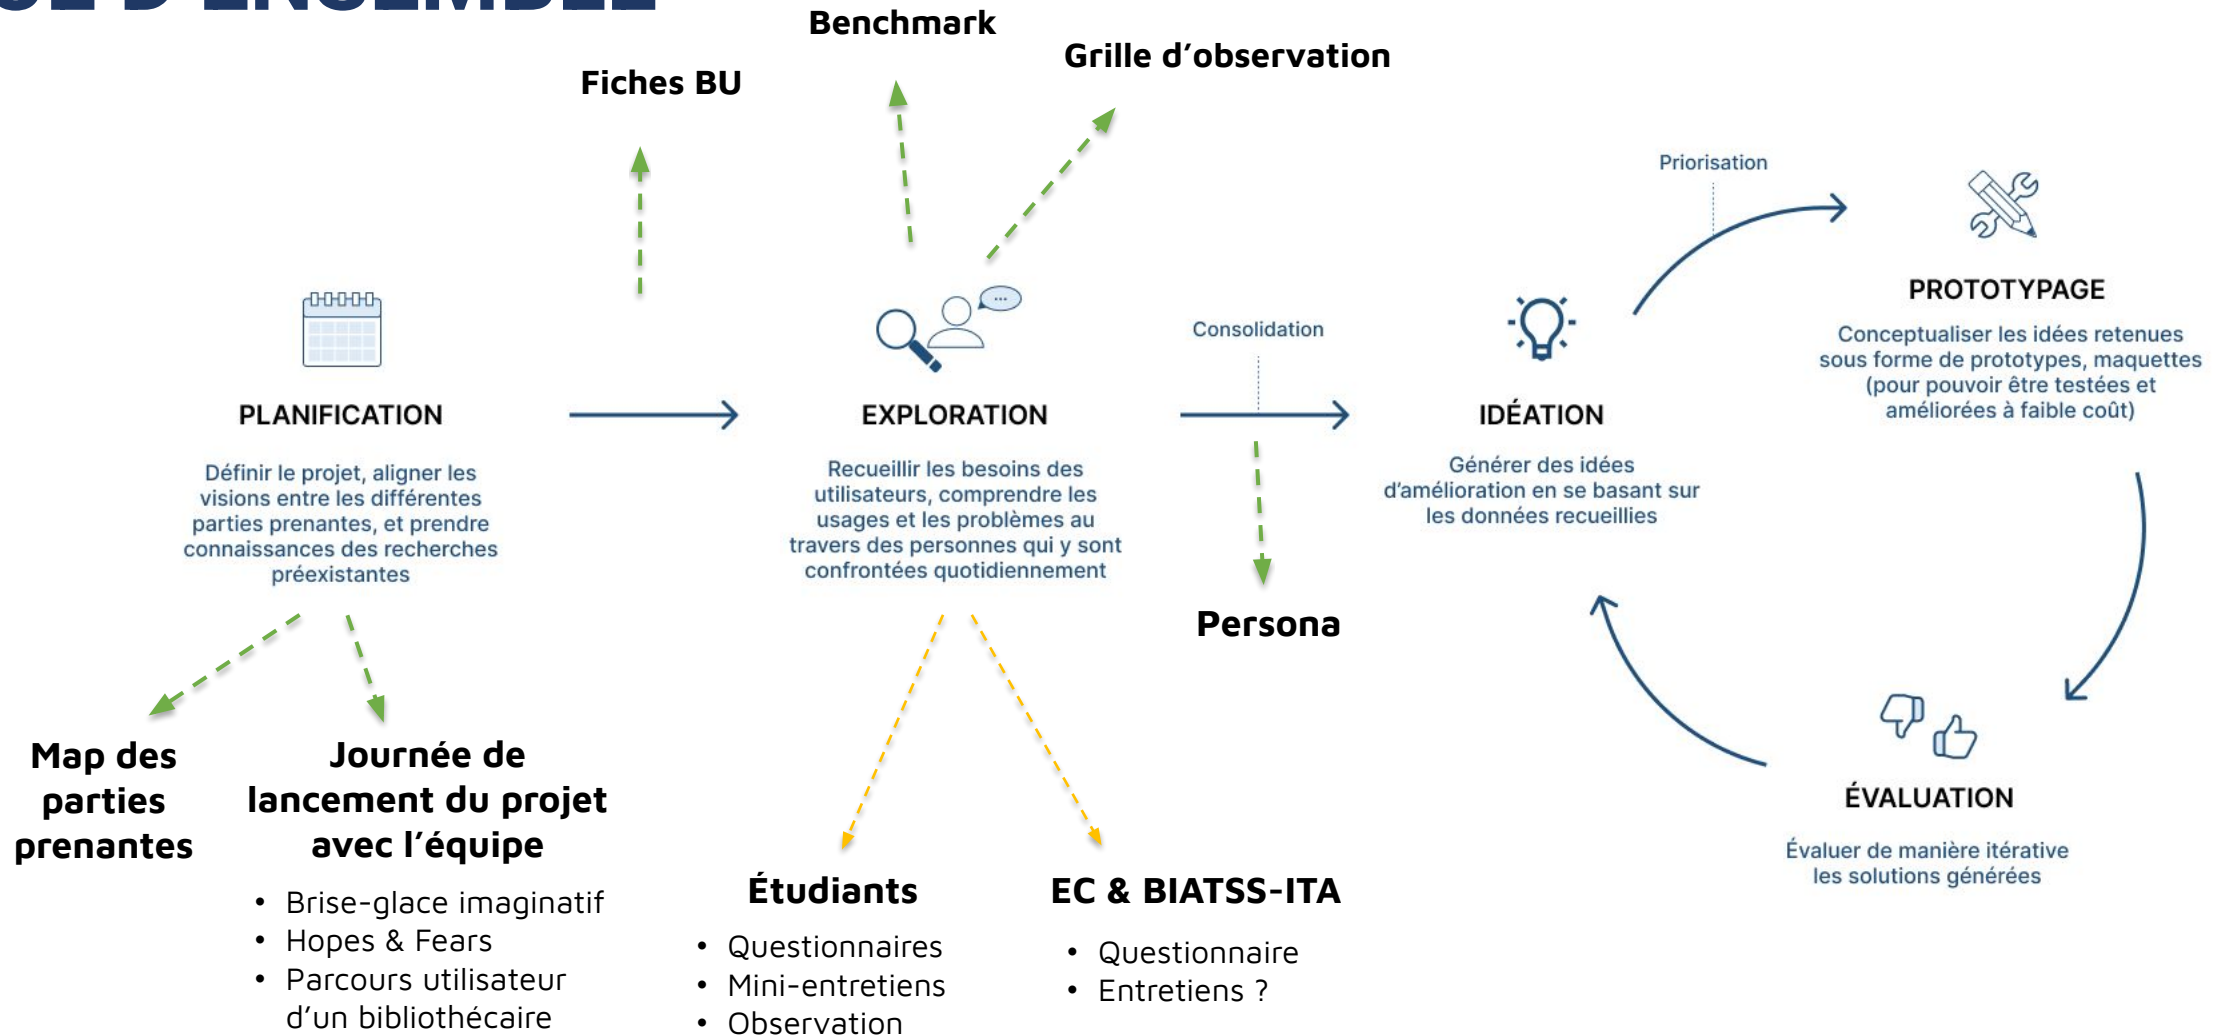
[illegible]

Fiches BU

Benchmark

Grille d'observation

PLANIFICATION

Définir le projet, aligner les visions entre les différentes parties prenantes, et prendre connaissances des recherches préexistantes

EXPLORATION

Recueillir les besoins des utilisateurs, comprendre les usages et les problèmes au travers des personnes qui y sont confrontées quotidiennement

Consolidation

Persona

IDÉATION

Générer des idées d'amélioration en se basant sur les données recueillies

Priorisation

PROTOTYPAGE

Conceptualiser les idées retenues sous forme de prototypes, maquettes (pour pouvoir être testées et améliorées à faible coût)

ÉVALUATION

Évaluer de manière itérative les solutions générées

Map des parties prenantes

Journée de lancement du projet avec l'équipe

- Brise-glace imaginatif
- Hopes & Fears
- Parcours utilisateur d'un bibliothécaire

Étudiants

- Questionnaires
- Mini-entretiens
- Observation

EC & BIATSS-ITA

- Questionnaire
- Entretiens ?